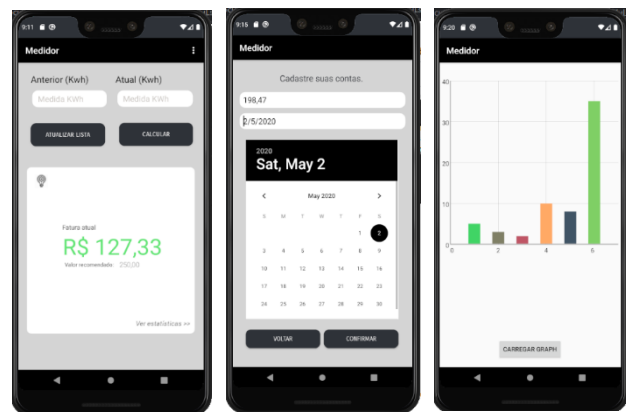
9:11

Medidor

Anterior (Kwh)

Atual (Kwh)

Medida KWh

Medida KWh

ATUALIZAR LISTA

CALCULAR

Fatura atual

R$ 127,33

Valor recomendado: 250,00

Ver estatísticas >>

9:15

Medidor

Cadastre suas contas.

198,47

2/5/2020

2020

Sat, May 2

May 2020

| S | M | T | W | T | F | S |
|---|---|---|---|---|---|---|
| | | | | | 1 | 2 |
| 3 | 4 | 5 | 6 | 7 | 8 | 9 |
| 10 | 11 | 12 | 13 | 14 | 15 | 16 |
| 17 | 18 | 19 | 20 | 21 | 22 | 23 |
| 24 | 25 | 26 | 27 | 28 | 29 | 30 |

VOLTAR

CONFIRMAR

9:20

Medidor

40

30

20

10

0

0

2

4

6

CARREGAR GRAPH